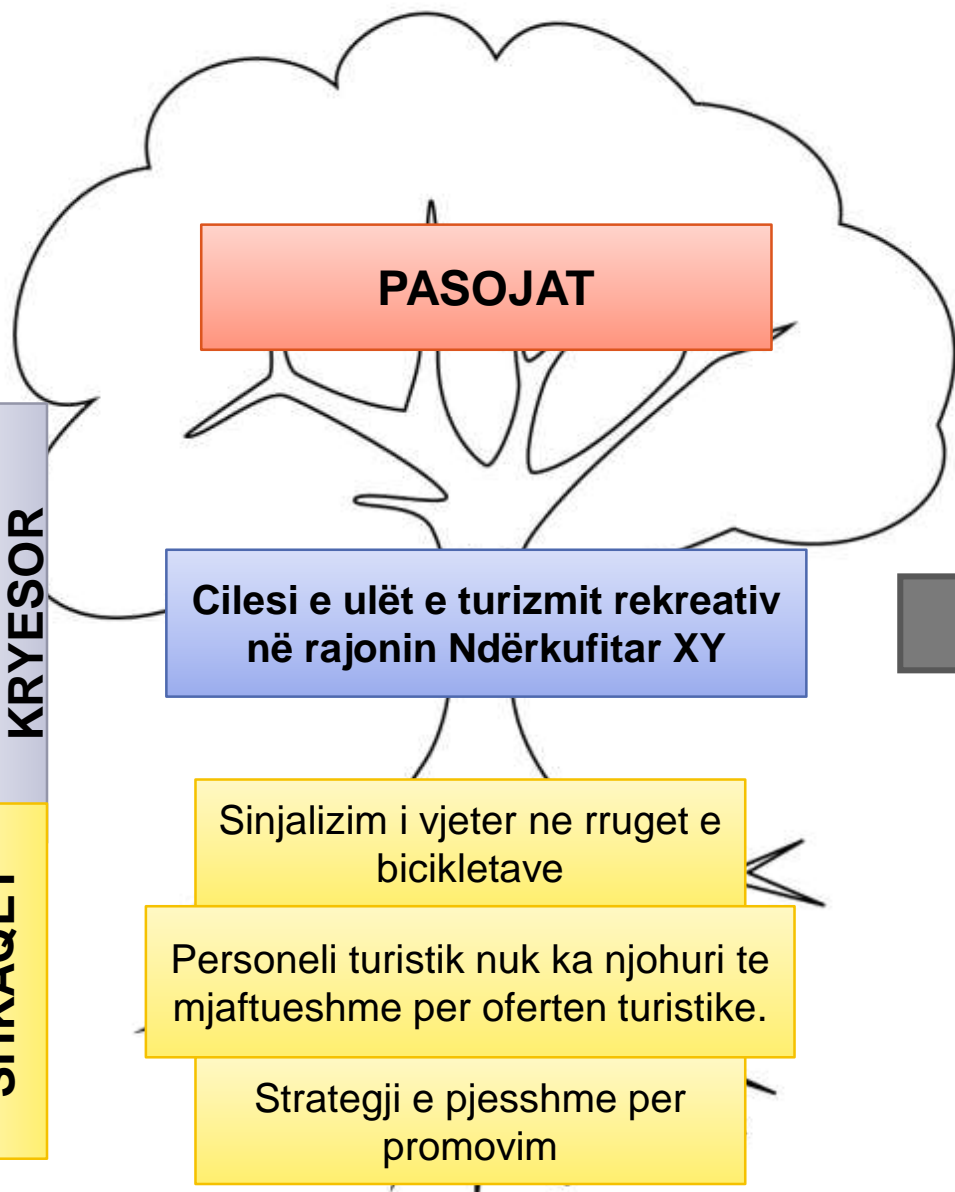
PASOJAT

KRYESOR

Cilesi e ulët e turizmit rekreativ në rajonin Ndërkufitar XY

SHKAQET

Sinjalizim i vjeter ne rruget e bicikletave

Personeli turistik nuk ka njohuri te mjaftueshme per oferten turistike.

Strategji e pjesshme per promovim